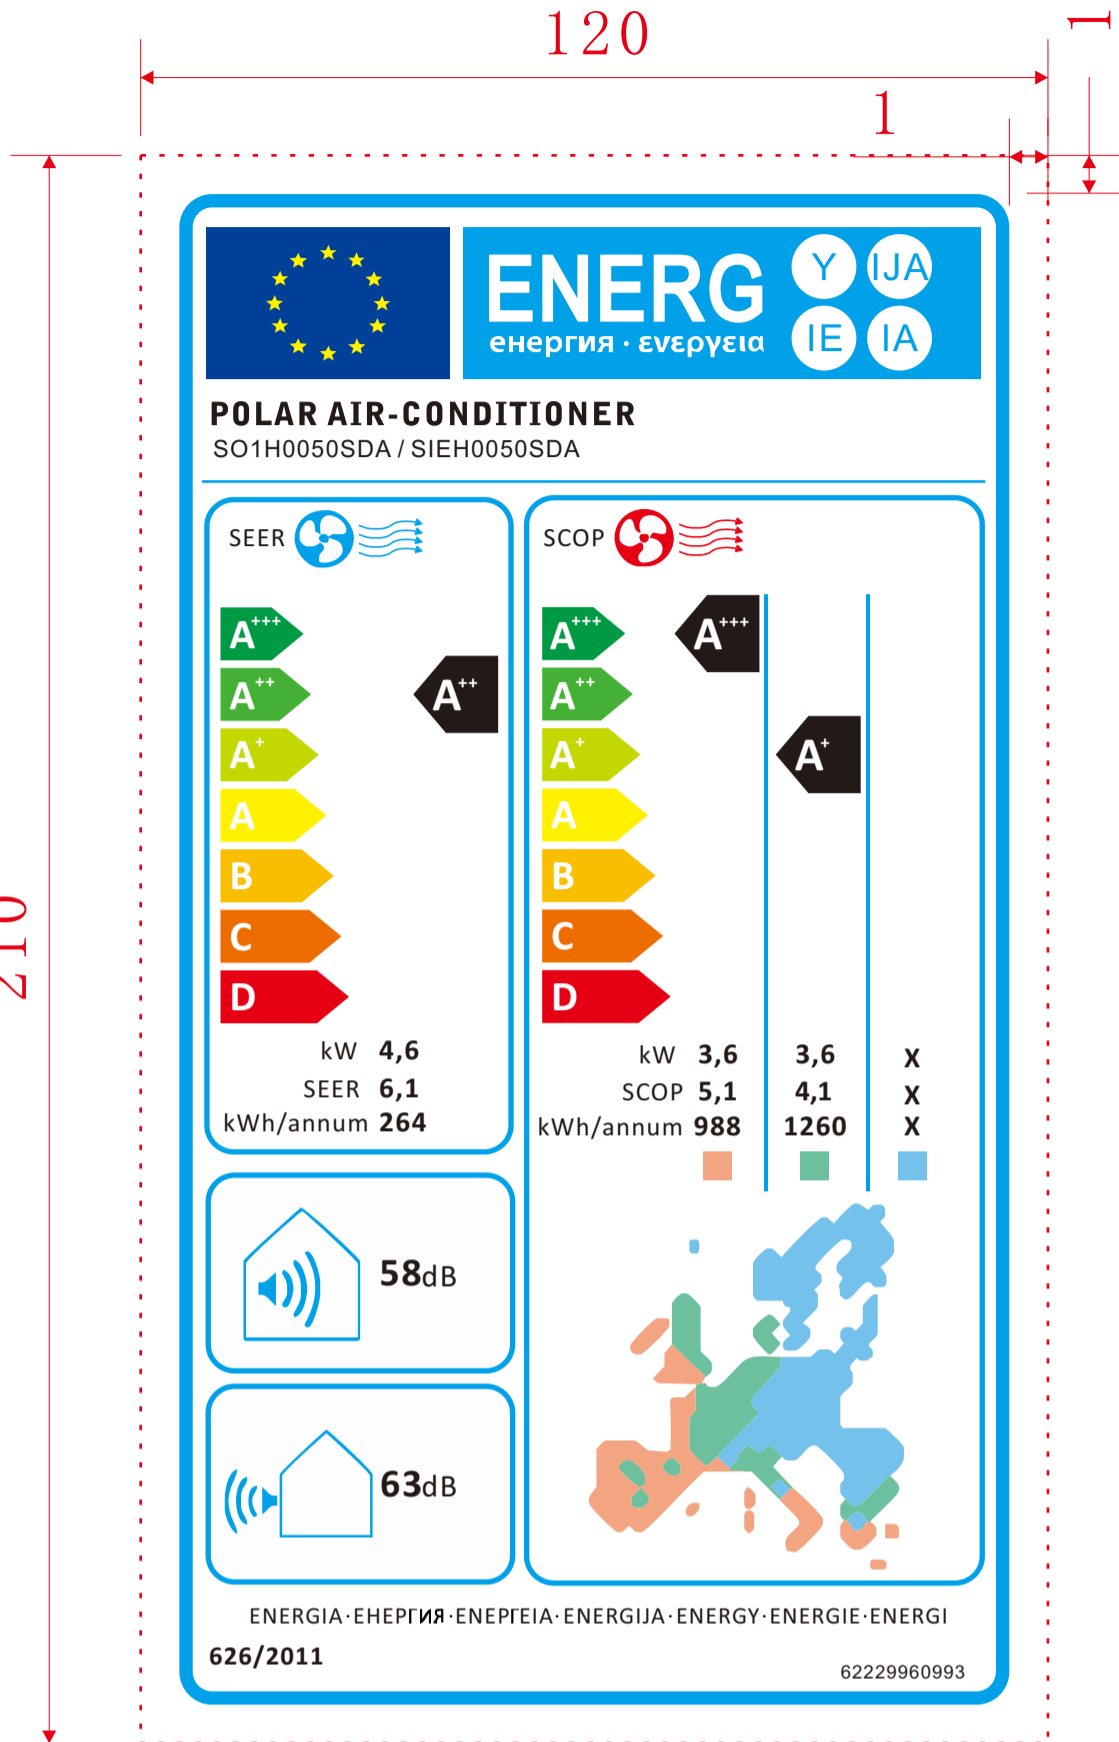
120

1

1

210

ENERG Y IJA IE IA
енергия · ενεργεια

POLAR AIR-CONDITIONER
SO1H0050SDA / SIEH0050SDA

SEER

$A^{+++}$
$A^{++}$
$A^{+}$
A
B
C
D

$A^{++}$

kW 4,6
SEER 6,1
kWh/annum 264

SCOP

$A^{+++}$
$A^{++}$
$A^{+}$
A
B
C
D

$A^{+++}$

$A^{+}$

| | | | |
|---|---|---|---|
| kW | 3,6 | 3,6 | X |
| SCOP | 5,1 | 4,1 | X |
| kWh/annum | 988 | 1260 | X |

58dB

63dB

ENERGIA·ЕНЕРГИЯ·ΕΝΕΡΓΕΙΑ·ENERGIJA·ENERGY·ENERGIE·ENERGI

626/2011

62229960993